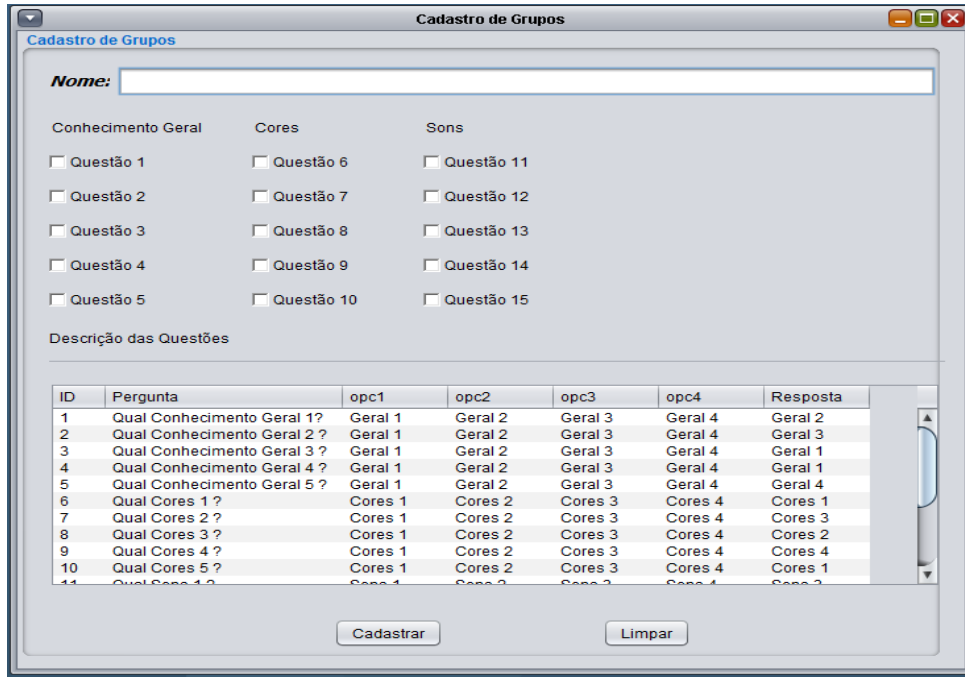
Cadastro de Grupos

Cadastro de Grupos

Nome:

Conhecimento Geral
Questão 1
Questão 2
Questão 3
Questão 4
Questão 5

Cores
Questão 6
Questão 7
Questão 8
Questão 9
Questão 10

Sons
Questão 11
Questão 12
Questão 13
Questão 14
Questão 15

Descrição das Questões

| ID | Pergunta | opc1 | opc2 | opc3 | opc4 | Resposta |
|---|---|---|---|---|---|---|
| 1 | Qual Conhecimento Geral 1? | Geral 1 | Geral 2 | Geral 3 | Geral 4 | Geral 2 |
| 2 | Qual Conhecimento Geral 2 ? | Geral 1 | Geral 2 | Geral 3 | Geral 4 | Geral 3 |
| 3 | Qual Conhecimento Geral 3 ? | Geral 1 | Geral 2 | Geral 3 | Geral 4 | Geral 1 |
| 4 | Qual Conhecimento Geral 4 ? | Geral 1 | Geral 2 | Geral 3 | Geral 4 | Geral 1 |
| 5 | Qual Conhecimento Geral 5 ? | Geral 1 | Geral 2 | Geral 3 | Geral 4 | Geral 4 |
| 6 | Qual Cores 1 ? | Cores 1 | Cores 2 | Cores 3 | Cores 4 | Cores 1 |
| 7 | Qual Cores 2 ? | Cores 1 | Cores 2 | Cores 3 | Cores 4 | Cores 3 |
| 8 | Qual Cores 3 ? | Cores 1 | Cores 2 | Cores 3 | Cores 4 | Cores 2 |
| 9 | Qual Cores 4 ? | Cores 1 | Cores 2 | Cores 3 | Cores 4 | Cores 4 |
| 10 | Qual Cores 5 ? | Cores 1 | Cores 2 | Cores 3 | Cores 4 | Cores 1 |
| 11 | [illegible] | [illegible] | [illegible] | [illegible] | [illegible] | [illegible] |

Cadastrar

Limpar